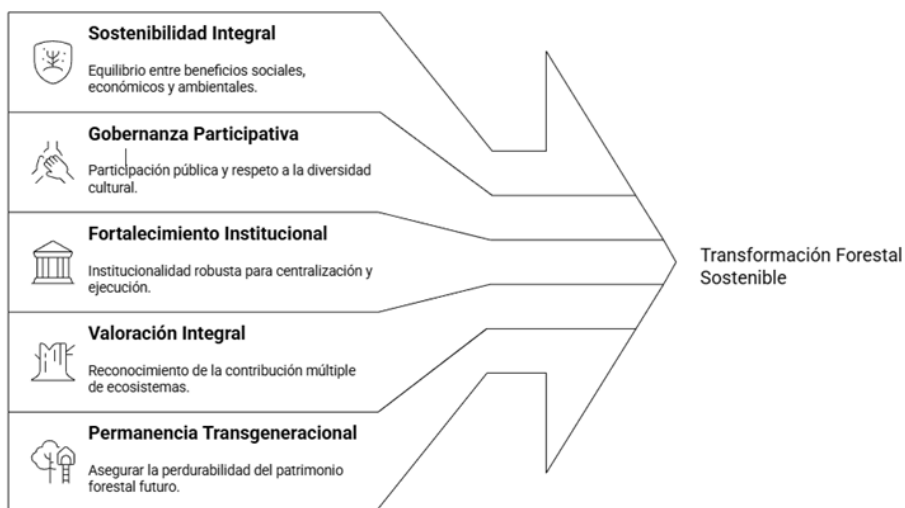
Sostenibilidad Integral

Equilibrio entre beneficios sociales, económicos y ambientales.

Gobernanza Participativa

Participación pública y respeto a la diversidad cultural.

Fortalecimiento Institucional

Institucionalidad robusta para centralización y ejecución.

Valoración Integral

Reconocimiento de la contribución múltiple de ecosistemas.

Permanencia Transgeneracional

Asegurar la perdurabilidad del patrimonio forestal futuro.

Transformación Forestal Sostenible